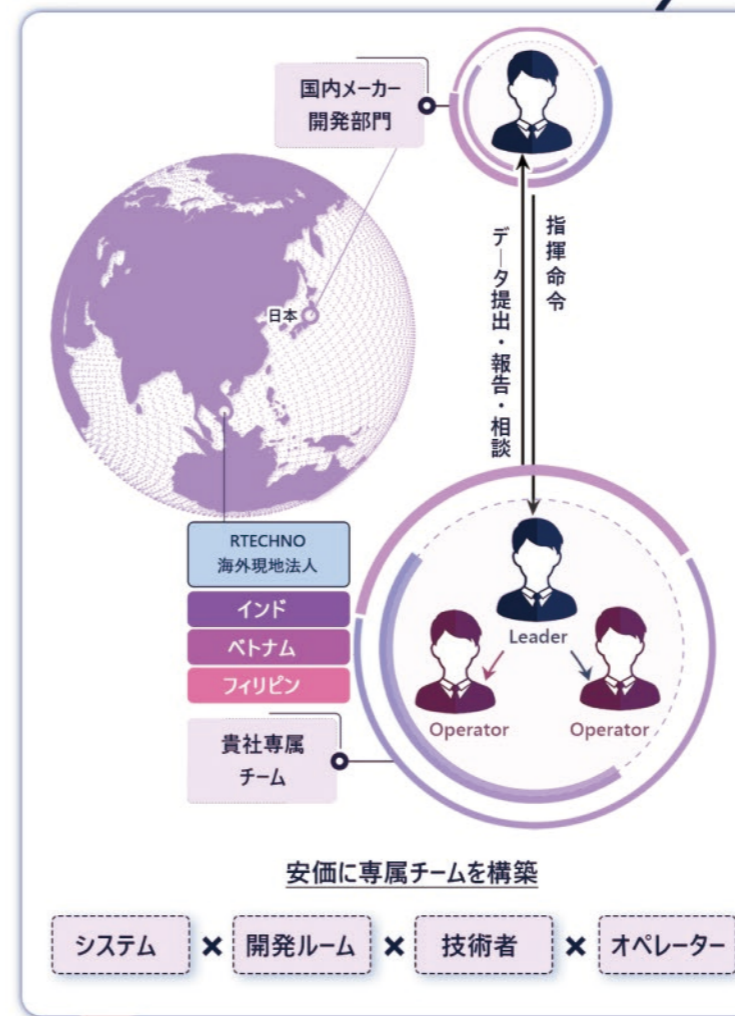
国内メーカー
開発部門

指揮命令

データ提出・報告・相談

日本

RTECHNO
海外現地法人

インド

ベトナム

フィリピン

貴社専属
チーム

Leader

Operator

Operator

安価に専属チームを構築

システム × 開発ルーム × 技術者 × オペレーター